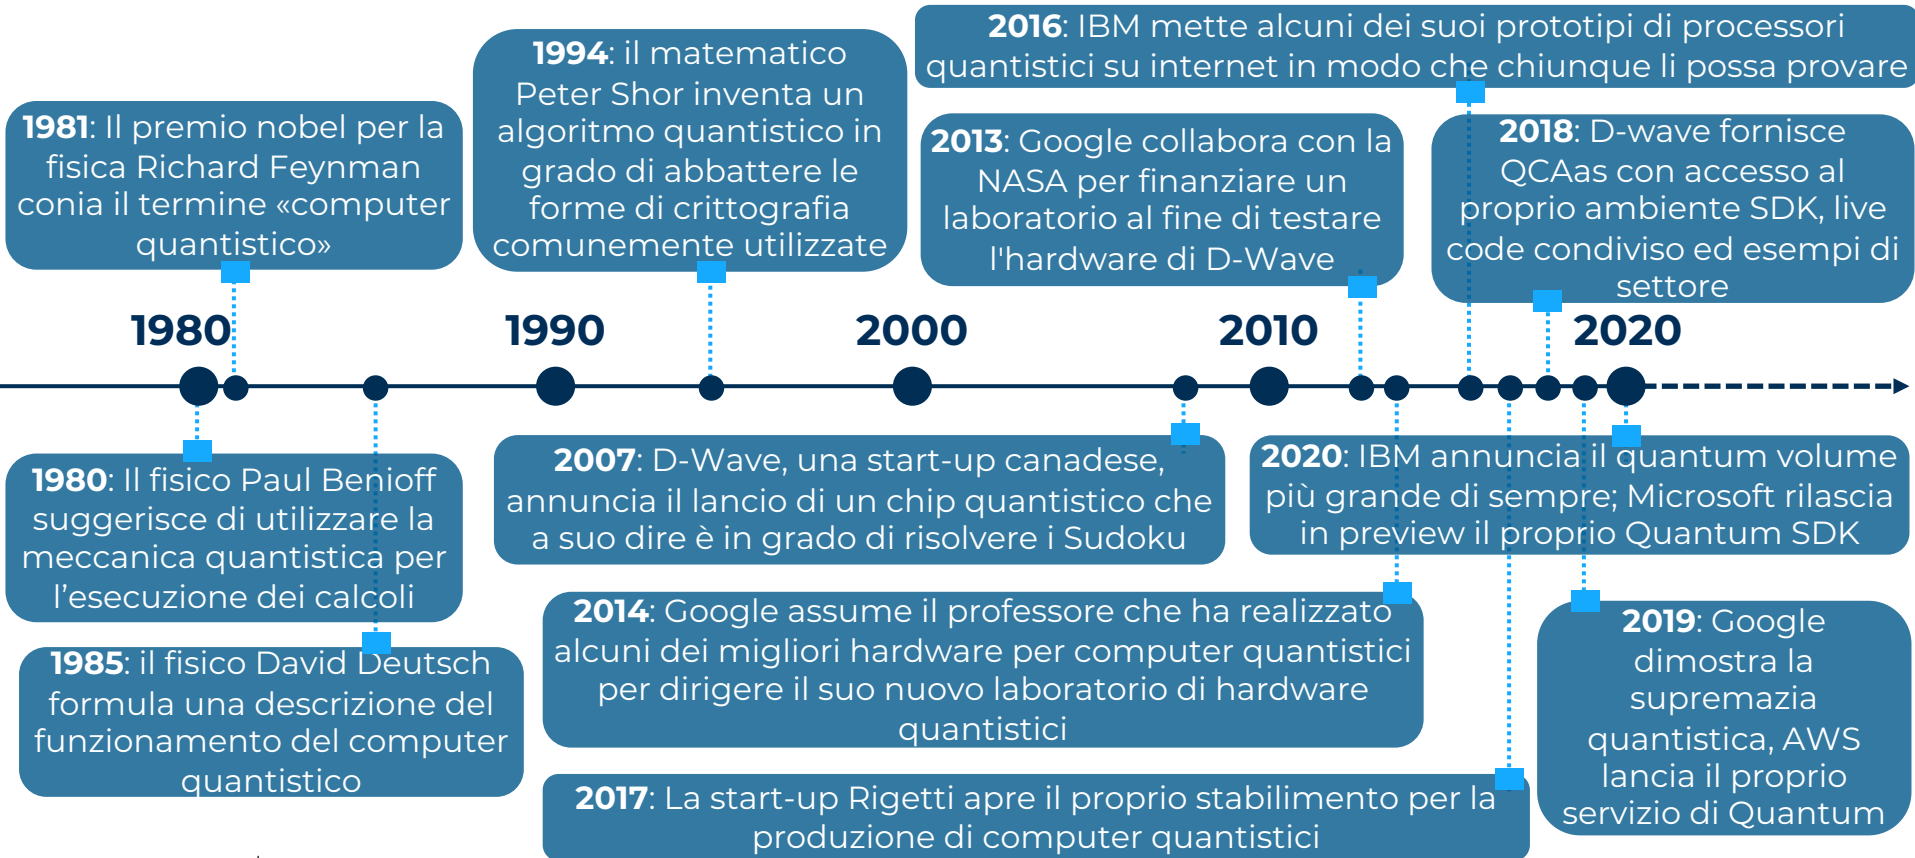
**1981**: Il premio nobel per la fisica Richard Feynman conia il termine «computer quantistico»

**1994**: il matematico Peter Shor inventa un algoritmo quantistico in grado di abbattere le forme di crittografia comunemente utilizzate

**2016**: IBM mette alcuni dei suoi prototipi di processori quantistici su internet in modo che chiunque li possa provare

**2013**: Google collabora con la NASA per finanziare un laboratorio al fine di testare l'hardware di D-Wave

**2018**: D-wave fornisce QCAas con accesso al proprio ambiente SDK, live code condiviso ed esempi di settore

1980

1990

2000

2010

2020

**1980**: Il fisico Paul Benioff suggerisce di utilizzare la meccanica quantistica per l'esecuzione dei calcoli

**2007**: D-Wave, una start-up canadese, annuncia il lancio di un chip quantistico che a suo dire è in grado di risolvere i Sudoku

**2020**: IBM annuncia il quantum volume più grande di sempre; Microsoft rilascia in preview il proprio Quantum SDK

**1985**: il fisico David Deutsch formula una descrizione del funzionamento del computer quantistico

**2014**: Google assume il professore che ha realizzato alcuni dei migliori hardware per computer quantistici per dirigere il suo nuovo laboratorio di hardware quantistici

**2019**: Google dimostra la supremazia quantistica, AWS lancia il proprio servizio di Quantum

**2017**: La start-up Rigetti apre il proprio stabilimento per la produzione di computer quantistici